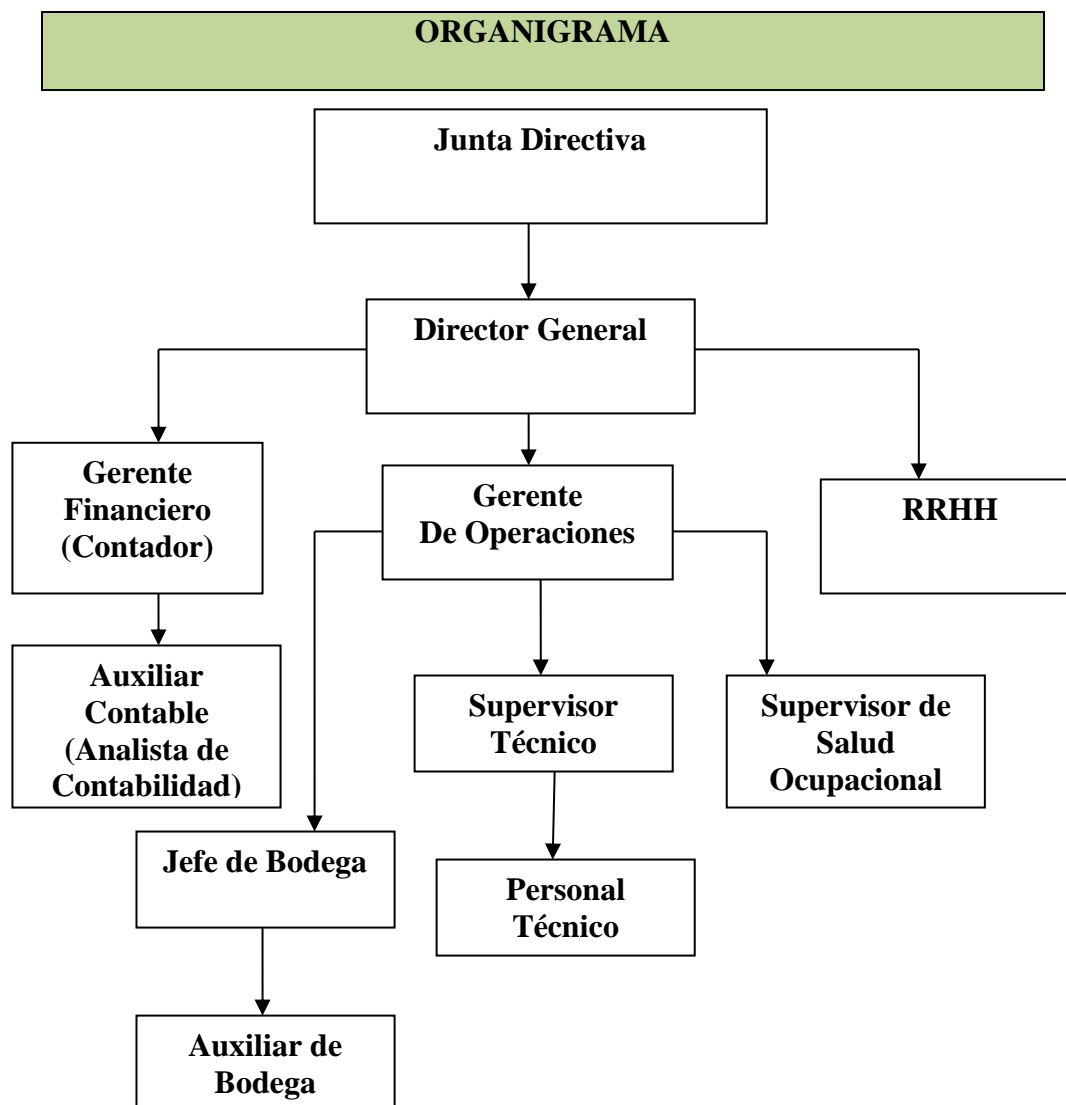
ORGANIGRAMA

Junta Directiva

Director General

Gerente Financiero (Contador)

Gerente De Operaciones

RRHH

Auxiliar Contable (Analista de Contabilidad)

Supervisor Técnico

Supervisor de Salud Ocupacional

Jefe de Bodega

Personal Técnico

Auxiliar de Bodega